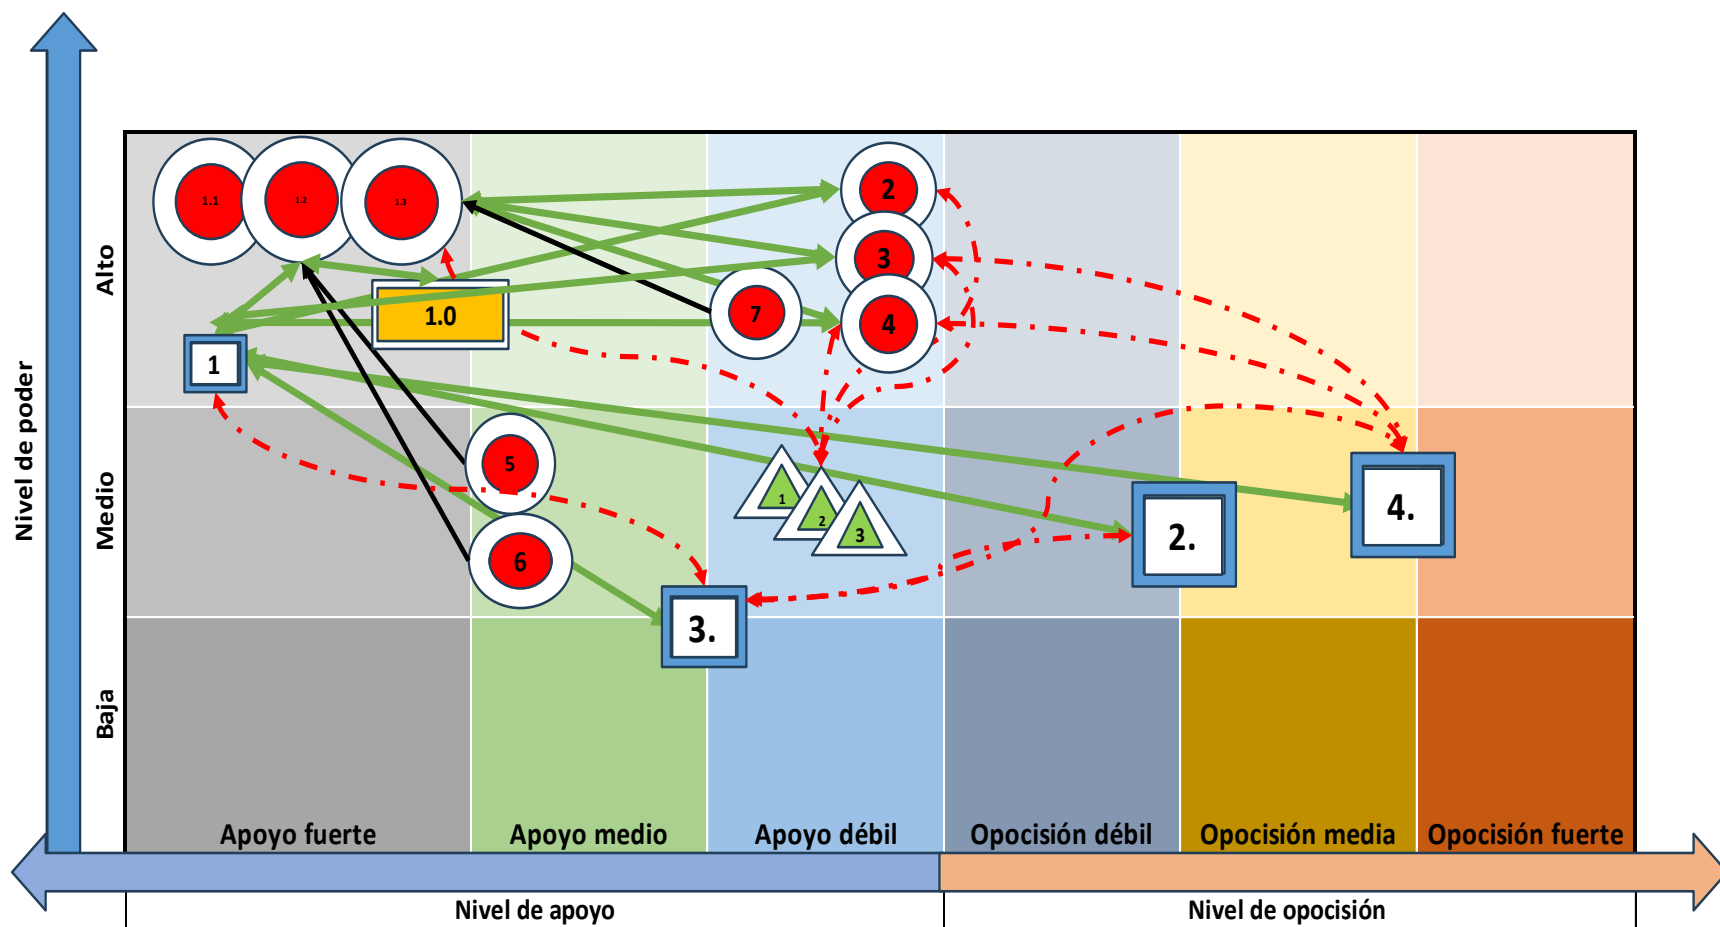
Nivel de poder

Alto

Medio

Baja

1.1

1.2

1.3

2

3

4

7

1.0

1

5

6

1

2

3

2.

3.

4.

Apoyo fuerte

Apoyo medio

Apoyo débil

Opocisión débil

Opocisión media

Opocisión fuerte

Nivel de apoyo

Nivel de opocisión